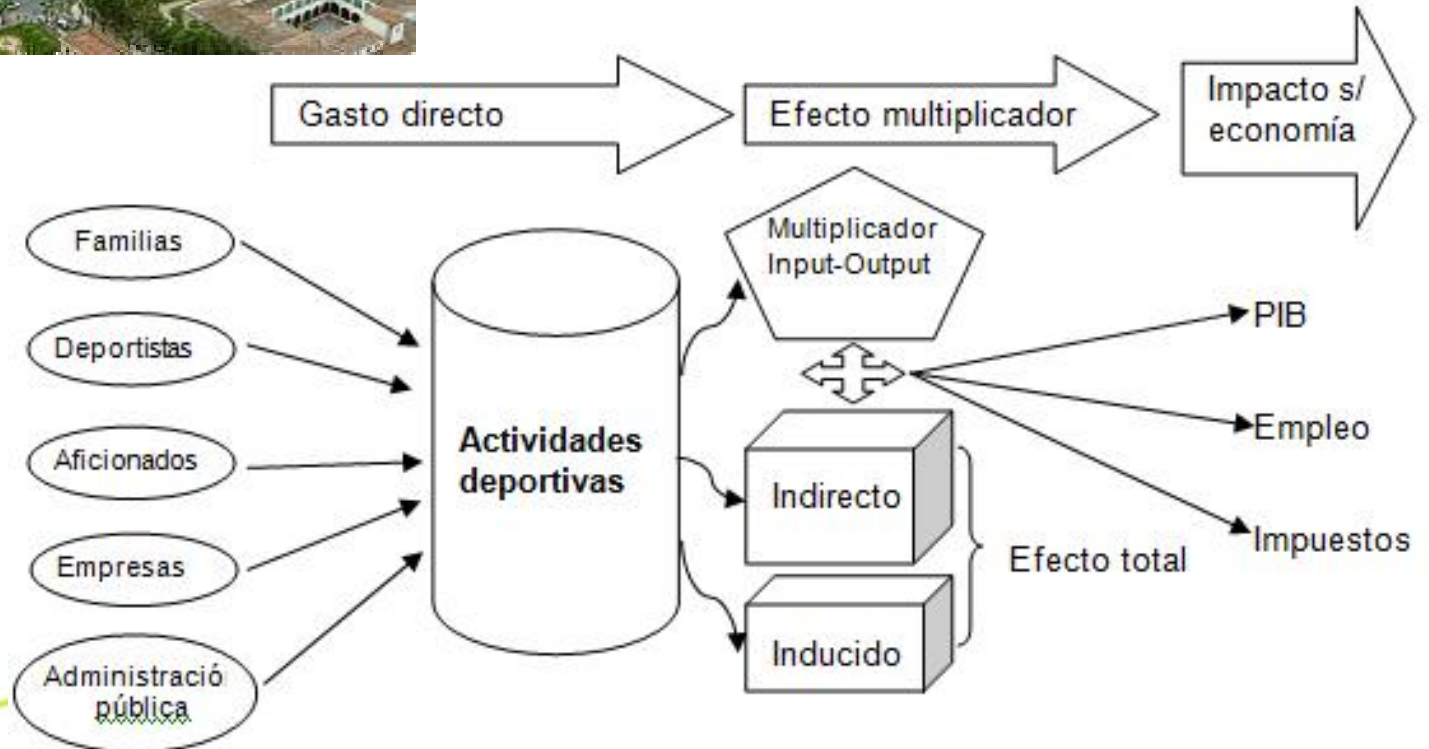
Gasto directo

Efecto multiplicador

Impacto s/ economía

Familias

Deportistas

Aficionados

Empresas

Administració pública

Actividades deportivas

Multiplicador Input-Output

Indirecto

Inducido

Efecto total

PIB

Empleo

Impuestos